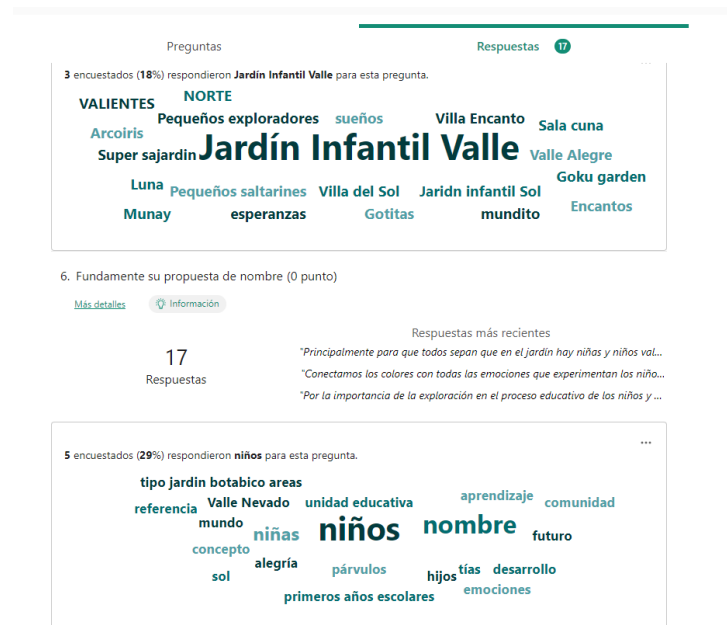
Preguntas

Respuestas 17

3 encuestados (18%) respondieron Jardín Infantil Valle para esta pregunta.

VALIENTES NORTE Pequeños exploradores sueños Villa Encanto Sala cuna Arcoiris Super sajardin Jardín Infantil Valle Valle Alegre Luna Pequeños saltarines Villa del Sol Jaridn infantil Sol Goku garden Munay esperanzas Gotitas mundito Encantos

6. Fundamente su propuesta de nombre (0 punto)

Más detalles

Información

17
Respuestas

Respuestas más recientes

"Principalmente para que todos sepan que en el jardín hay niñas y niños val...

"Conectamos los colores con todas las emociones que experimentan los niño...

"Por la importancia de la exploración en el proceso educativo de los niños y ...

5 encuestados (29%) respondieron niños para esta pregunta.

tipo jardin botabico areas referencia Valle Nevado unidad educativa aprendizaje comunidad mundo niñas niños nombre futuro concepto alegría sol párvulos hijos tías desarrollo emociones primeros años escolares